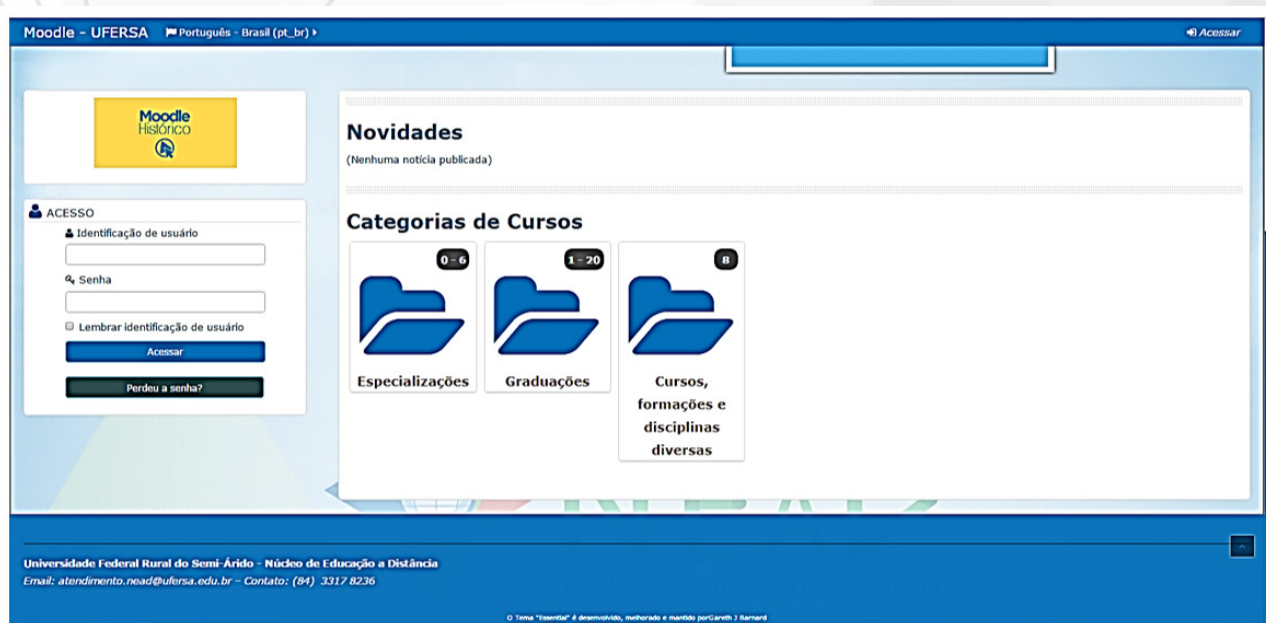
Moodle - UFERSA Português - Brasil (pt_br)

Acessar

Moodle Histórico

ACESSO

Identificação de usuário

Senha

Lembrar identificação de usuário

Acessar

Perdeu a senha?

Novidades

(Nenhuma notícia publicada)

Categorias de Cursos

0 - 6

Especializações

1 - 20

Graduações

8

Cursos, formações e disciplinas diversas

Universidade Federal Rural do Semi-Árido - Núcleo de Educação a Distância
Email: atendimento.nead@ufersa.edu.br - Contato: (84) 3317 8236

© Tema "Essential" é desenvolvido, melhorado e mantido porGareth J Barnard